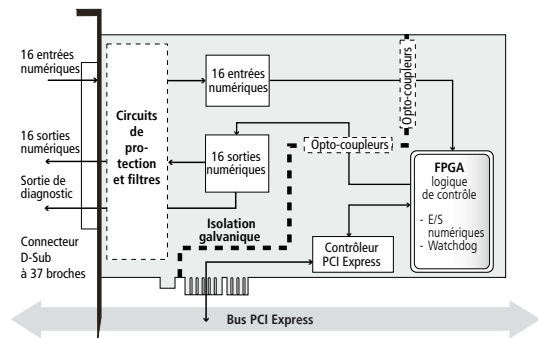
16 entrées numériques

16 sorties numériques

Sortie de diagnostic

Connecteur D-Sub à 37 broches

Circuits de protection et filtres

16 entrées numériques

Opto-coupleurs

16 sorties numériques

Opto-coupleurs

FPGA
logique de contrôle
- E/S numériques
- Watchdog

Isolation galvanique

Contrôleur PCI Express

Bus PCI Express